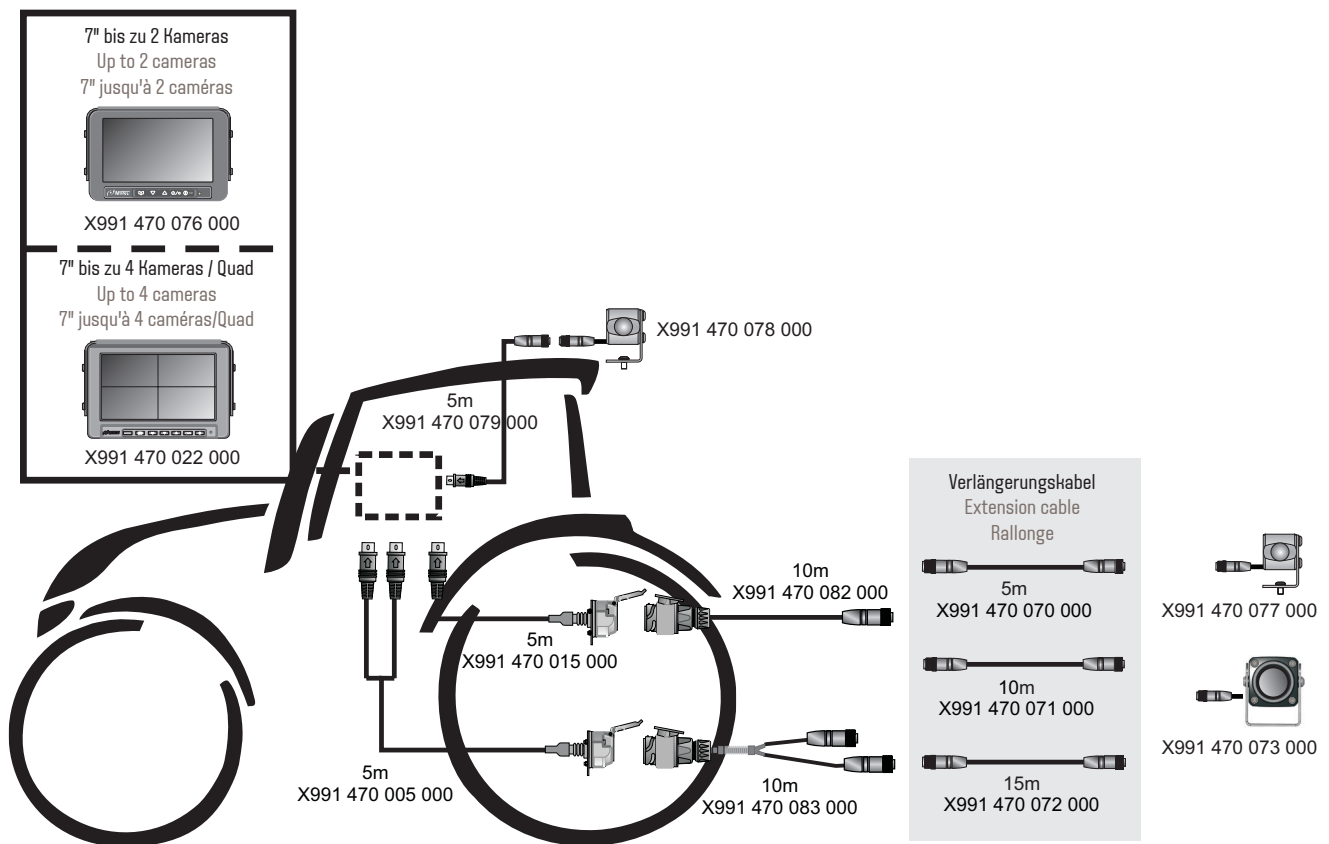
7" bis zu 2 Kameras
Up to 2 cameras
7" jusqu'à 2 caméras

X991 470 076 000

7" bis zu 4 Kameras / Quad
Up to 4 cameras
7" jusqu'à 4 caméras/Quad

X991 470 022 000

X991 470 078 000

5m
X991 470 079 000

Verlängerungskabel
Extension cable
Rallonge

10m
X991 470 082 000

5m
X991 470 070 000

X991 470 077 000

5m
X991 470 015 000

10m
X991 470 071 000

X991 470 073 000

5m
X991 470 005 000

10m
X991 470 083 000

15m
X991 470 072 000